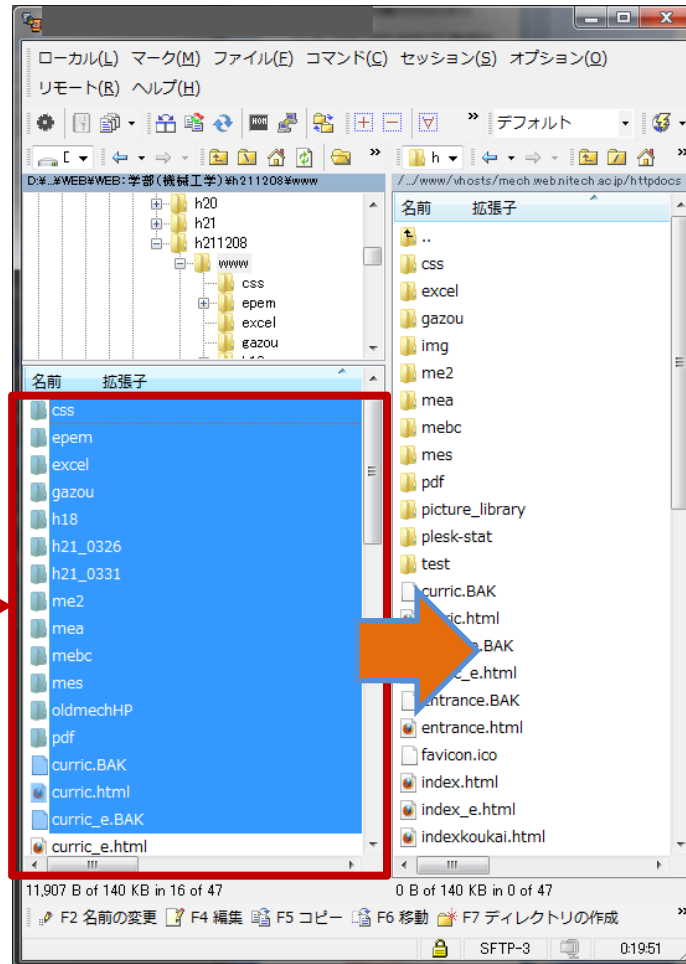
ローカル(L) マーク(M) ファイル(F) コマンド(C) セッション(S) オプション(O) リモート(R) ヘルプ(H)

デフォルト

D:¥...¥WEB¥WEB: 学部（機械工学）¥h211208¥www

h20
h21
h211208
www
css
epem
excel
gazou

名前 拡張子

css
epem
excel
gazou
h18
h21_0326
h21_0331
me2
mea
mebc
mes
oldmechHP
pdf
curric.BAK
curric.html
curric_e.BAK
curric_e.html

11,907 B of 140 KB in 16 of 47

/.../www/vhosts/mech.web.nitech.ac.jp/httpdocs

名前 拡張子

..
css
excel
gazou
img
me2
mea
mebc
mes
pdf
picture_library
plesk-stat
test
curric.BAK
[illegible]ric.html
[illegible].BAK
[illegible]_e.html
entrance.BAK
entrance.html
favicon.ico
index.html
index_e.html
indexkoukai.html

0 B of 140 KB in 0 of 47

F2 名前の変更 F4 編集 F5 コピー F6 移動 F7 ディレクトリの作成

SFTP-3 0:19:51